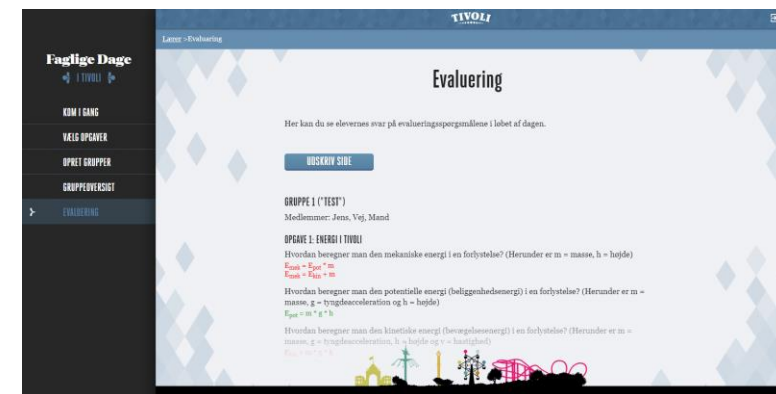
TIVOLI

Lærer >Evaluering

Faglige Dage
I TIVOLI

KOM I GANG
VÆLG OPGAVER
OPRET GRUPPER
GRUPPEOVERSIGT
EVALUERING

Evaluering

Her kan du se elevernes svar på evalueringsspørgsmålene i løbet af dagen.

UDSKRIV SIDE

GRUPPE 1 ("TEST")
Medlemmer: Jens, Vej, Mand

OPGAVE 1: ENERGI I TIVOLI
Hvordan beregner man den mekaniske energi i en forlystelse? (Herunder er m = masse, h = højde)
$E_{mek} = E_{pot} * m$
$E_{mek} = E_{kin} + m$

Hvordan beregner man den potentielle energi (beliggenhedsenergi) i en forlystelse? (Herunder er m = masse, g = tyngdeacceleration og h = højde)
$E_{pot} = m * g * h$

Hvordan beregner man den kinetiske energi (bevægelsesenergi) i en forlystelse? (Herunder er m = masse, g = tyngdeacceleration, h = højde og v = hastighed)
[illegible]